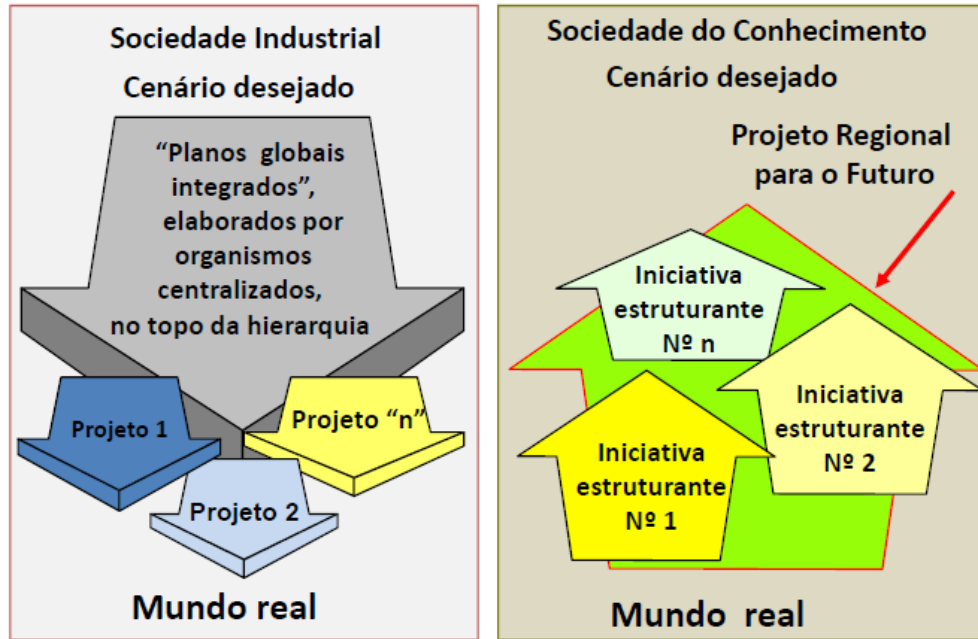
Sociedade Industrial

Cenário desejado

"Planos globais integrados", elaborados por organismos centralizados, no topo da hierarquia

Projeto 1

Projeto "n"

Projeto 2

Mundo real

Sociedade do Conhecimento

Cenário desejado

Projeto Regional para o Futuro

Iniciativa estruturante Nº n

Iniciativa estruturante Nº 2

Iniciativa estruturante Nº 1

Mundo real